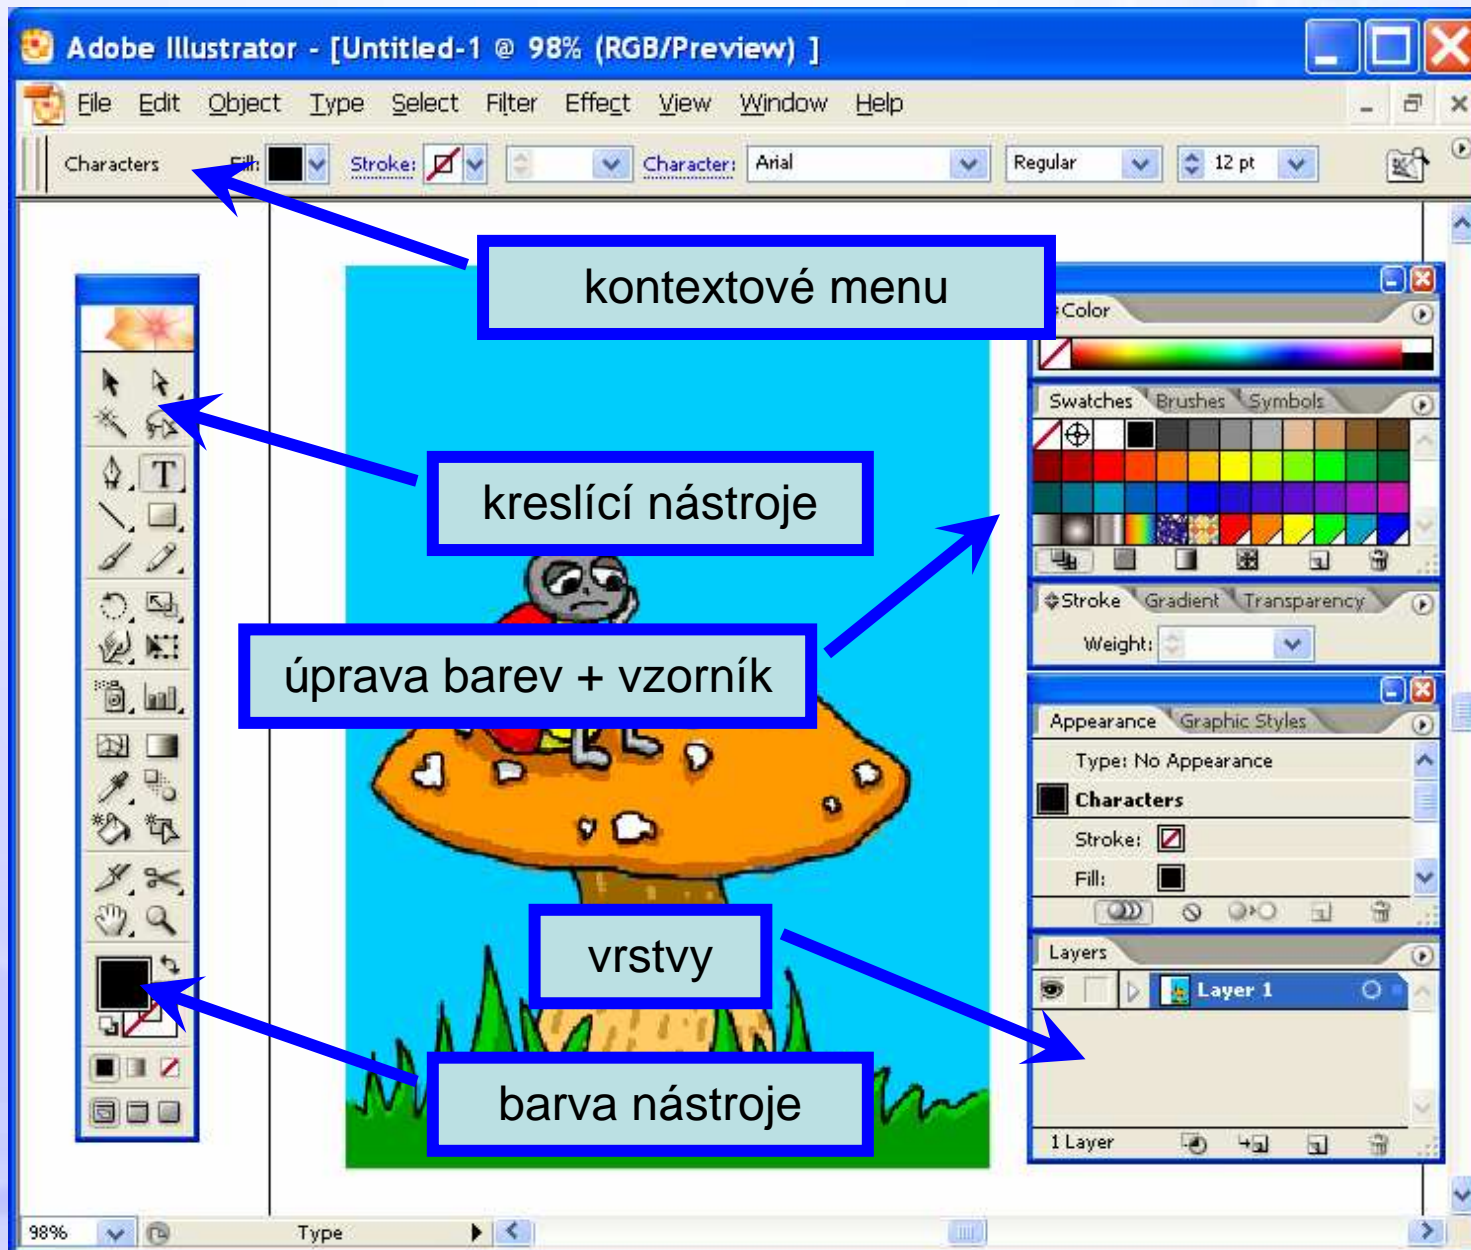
Adobe Illustrator - [Untitled-1 @ 98% (RGB/Preview) ]

File Edit Object Type Select Filter Effect View Window Help

Characters Fill: Stroke: Character: Arial Regular 12 pt

kontextové menu

Color

Swatches Brushes Symbols

kreslící nástroje

Stroke Gradient Transparency

Weight:

úprava barev + vzorník

Appearance Graphic Styles

Type: No Appearance

Characters

Stroke:

Fill:

vrstvy

Layers

Layer 1

barva nástroje

1 Layer

98% Type